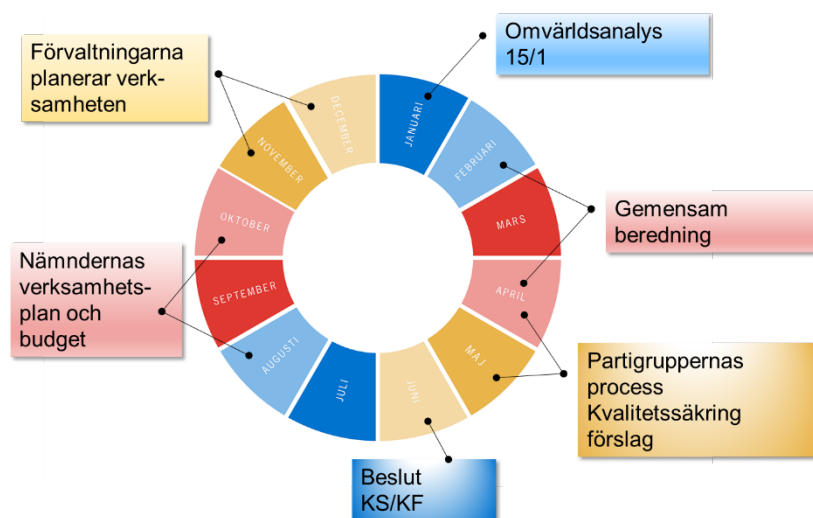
Omvärldsanalys 15/1

Förvaltningarna planerar verksamheten

DECEMBER

JANUARI

FEBRUARI

NOVEMBER

MARS

OKTOBER

Gemensam beredning

APRIL

Nämndernas verksamhetsplan och budget

SEPTEMBER

AUGUSTI

MAJ

JULI

JUNI

Partigruppernas process Kvalitetssäkring förslag

Beslut KS/KF